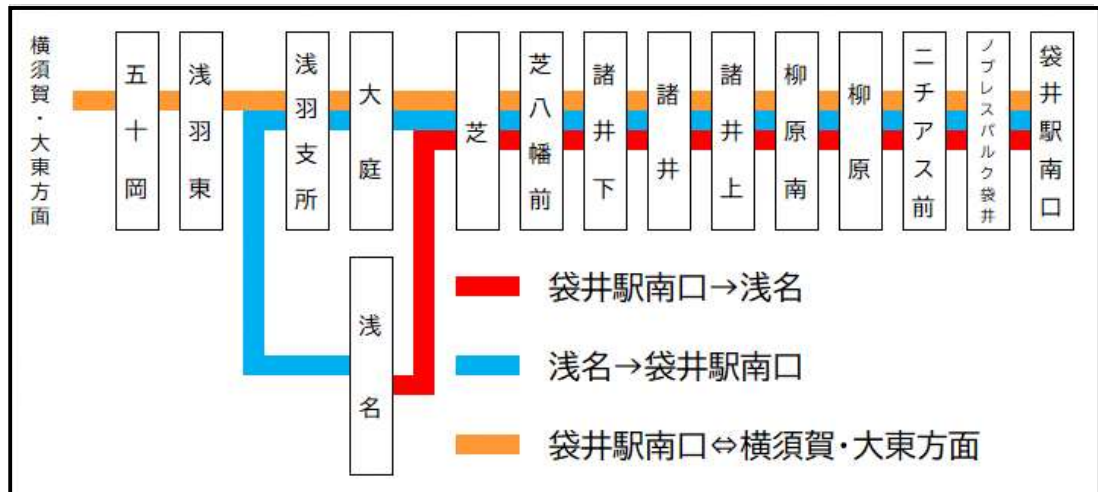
横須賀・大東方面

五十岡

浅羽東

浅羽支所

大庭

芝

芝八幡前

諸井下

諸井

諸井上

柳原南

柳原

ニチアス前

ノブレスパルク袋井

袋井駅南口

浅名

袋井駅南口→浅名

浅名→袋井駅南口

袋井駅南口⇔横須賀・大東方面